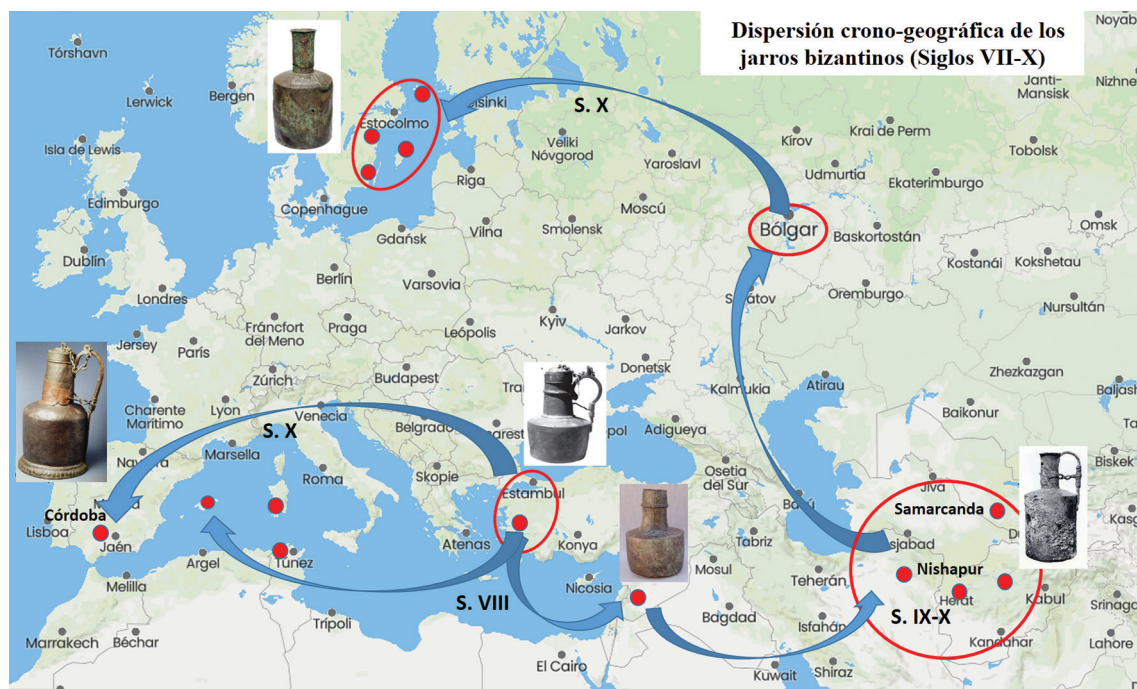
Dispersión crono-geográfica de los jarros bizantinos (Siglos VII-X)

Noyab
Tórshavn
Nizhne
Janti-Mansisk
Lerwick
Bergen
Helsinki
S. X
Estocolmo
Krai de Perm
Isla de Lewis
Veliki Nóvgorod
Kírov
Tobolsk
Yaroslavl
Udmurtia
Riga
Ekaterimburgo
Edimburgo
Copenhague
Moscú
Omsk
Bólgar
Baskortostán
Gdańsk
Vilna
Smolensk
Dublín
Kostanái
Kokshetau
Berlín
Varsovia
Londres
Saratov
Oremburgo
Nursultán
Fráncfort del Meno
Praga
Leópolis
Kyiv
Jarkov
Jersey
París
Donetsk
Zhezkazgan
Zúrich
Budapest
Kalmukia
Atirau
Balјash
Charente Marítimo
Lyon
Venecia
Baikonur
S. X
Belgrado
Bucarest
Sebastopol
Adigueya
Navarra
Marsella
Osetia del Sur
Biskek
Skopie
Estambul
Roma
Jiva
Samarcanda
Córdoba
Bakú
Lisboa
Jaén
Atenas
Konya
Tabriz
Asjabad
Nishapur
Argel
Túnez
Nicosia
Mosul
Teherán
Herat
Kabul
Melilla
S. VIII
S. IX-X
Srinagar
Trípoli
Bagdad
Isfahán
Kandahar
Marrakech
Béchar
Lahore
El Cairo
Kuwait
Shiraz